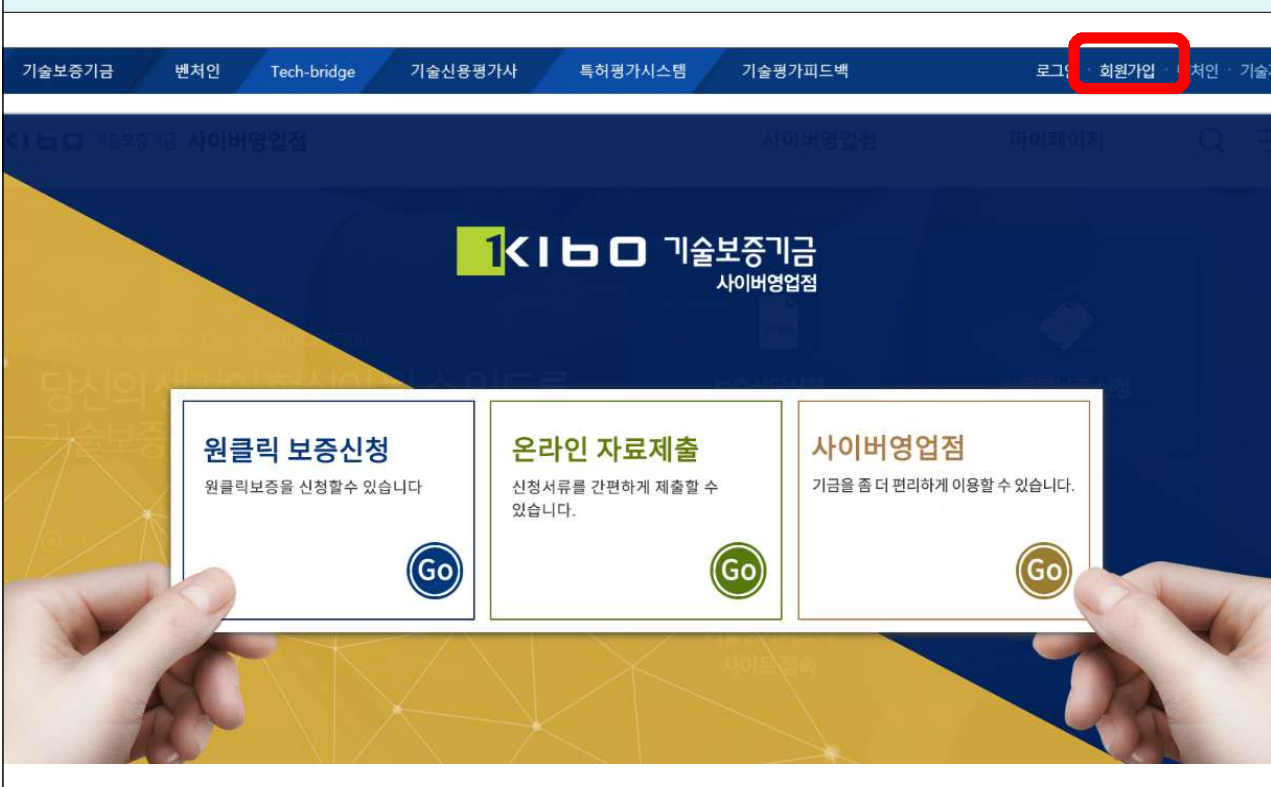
기술보증기금 벤처인 Tech-bridge 기술신용평가사 특허평가시스템 기술평가피드백

로그인 · 회원가입 · 벤처인 · 기술

KIBO 기술보증기금 사이버영업점 사이버영업점 마이페이지

KIBO 기술보증기금
사이버영업점

당신의 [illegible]
기술보증 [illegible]

원클릭 보증신청
원클릭보증을 신청할수 있습니다
Go

온라인 자료제출
신청서류를 간편하게 제출할 수 있습니다.
Go

사이버영업점
기금을 좀 더 편리하게 이용할 수 있습니다.
Go

사이트맵